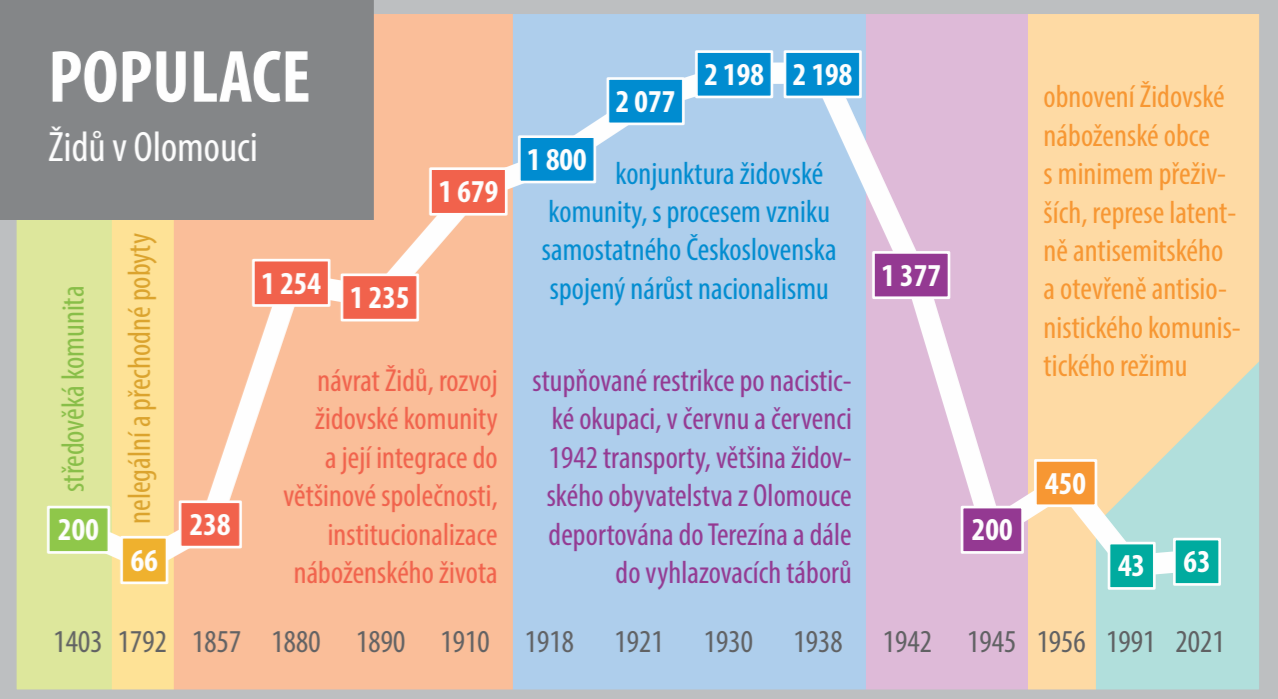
POPULACE
Židů v Olomouci

středověká komunita

nelegální a přechodné pobyty

200 66 238 1 254 1 235 1 679 1 800 2 077 2 198 2 198 1 377 200 450 43 63

návrat Židů, rozvoj židovské komunity a její integrace do většinové společnosti, institucionalizace náboženského života

konjunktura židovské komunity, s procesem vzniku samostatného Československa spojený nárůst nacionalismu

stupňované restrikce po nacistické okupaci, v červnu a červenci 1942 transporty, většina židovského obyvatelstva z Olomouce deportována do Terezína a dále do vyhlazovacích táborů

obnovení Židovské náboženské obce s minimem přeživších, represe latentně antisemitského a otevřeně antisionistického komunistického režimu

1403 1792 1857 1880 1890 1910 1918 1921 1930 1938 1942 1945 1956 1991 2021